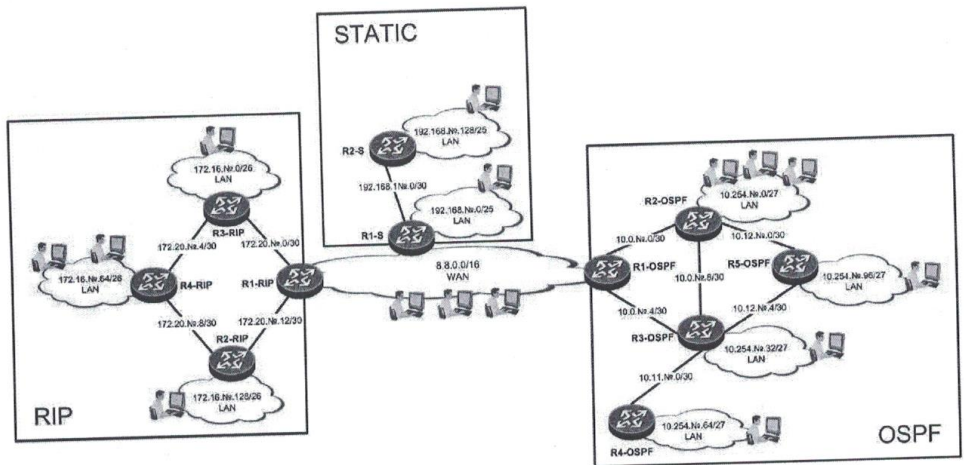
STATIC

192.168.№.128/25
LAN

R2-S

192.168.1№.0/30

192.168.№.0/25
LAN

R1-S

RIP

172.16.№.0/26
LAN

R3-RIP

172.20.№.4/30

172.20.№.0/30

172.16.№.64/26
LAN

R4-RIP

R1-RIP

172.20.№.8/30

172.20.№.12/30

R2-RIP

172.16.№.128/26
LAN

RIP

8.8.0.0/16
WAN

OSPF

R2-OSPF

10.254.№.0/27
LAN

10.0.№.0/30

10.12.№.0/30

R1-OSPF

10.0.№.8/30

R5-OSPF

10.254.№.96/27
LAN

10.0.№.4/30

10.12.№.4/30

R3-OSPF

10.254.№.32/27
LAN

10.11.№.0/30

10.254.№.64/27
LAN

R4-OSPF

OSPF